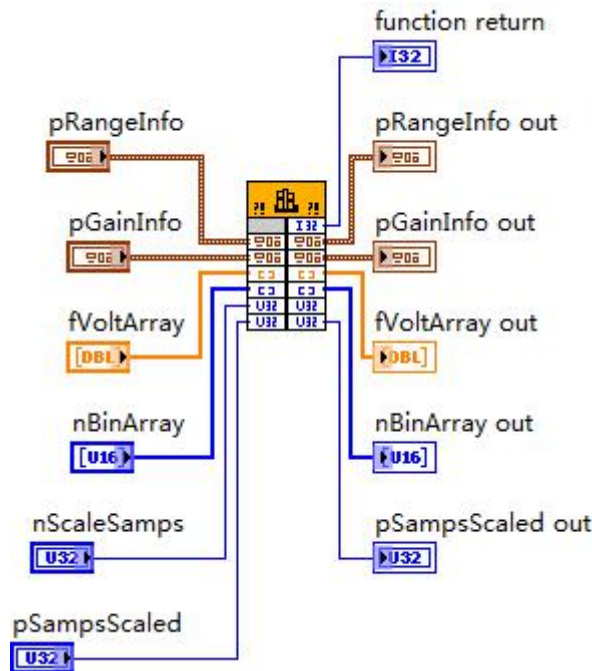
function return
I32
pRangeInfo
pRangeInfo out
pGainInfo
pGainInfo out
I32
fVoltArray
fVoltArray out
DBL
DBL
nBinArray
nBinArray out
U16
U16
U32
U32
U32
U32
nScaleSamps
pSampsScaled out
U32
U32
pSampsScaled
U32